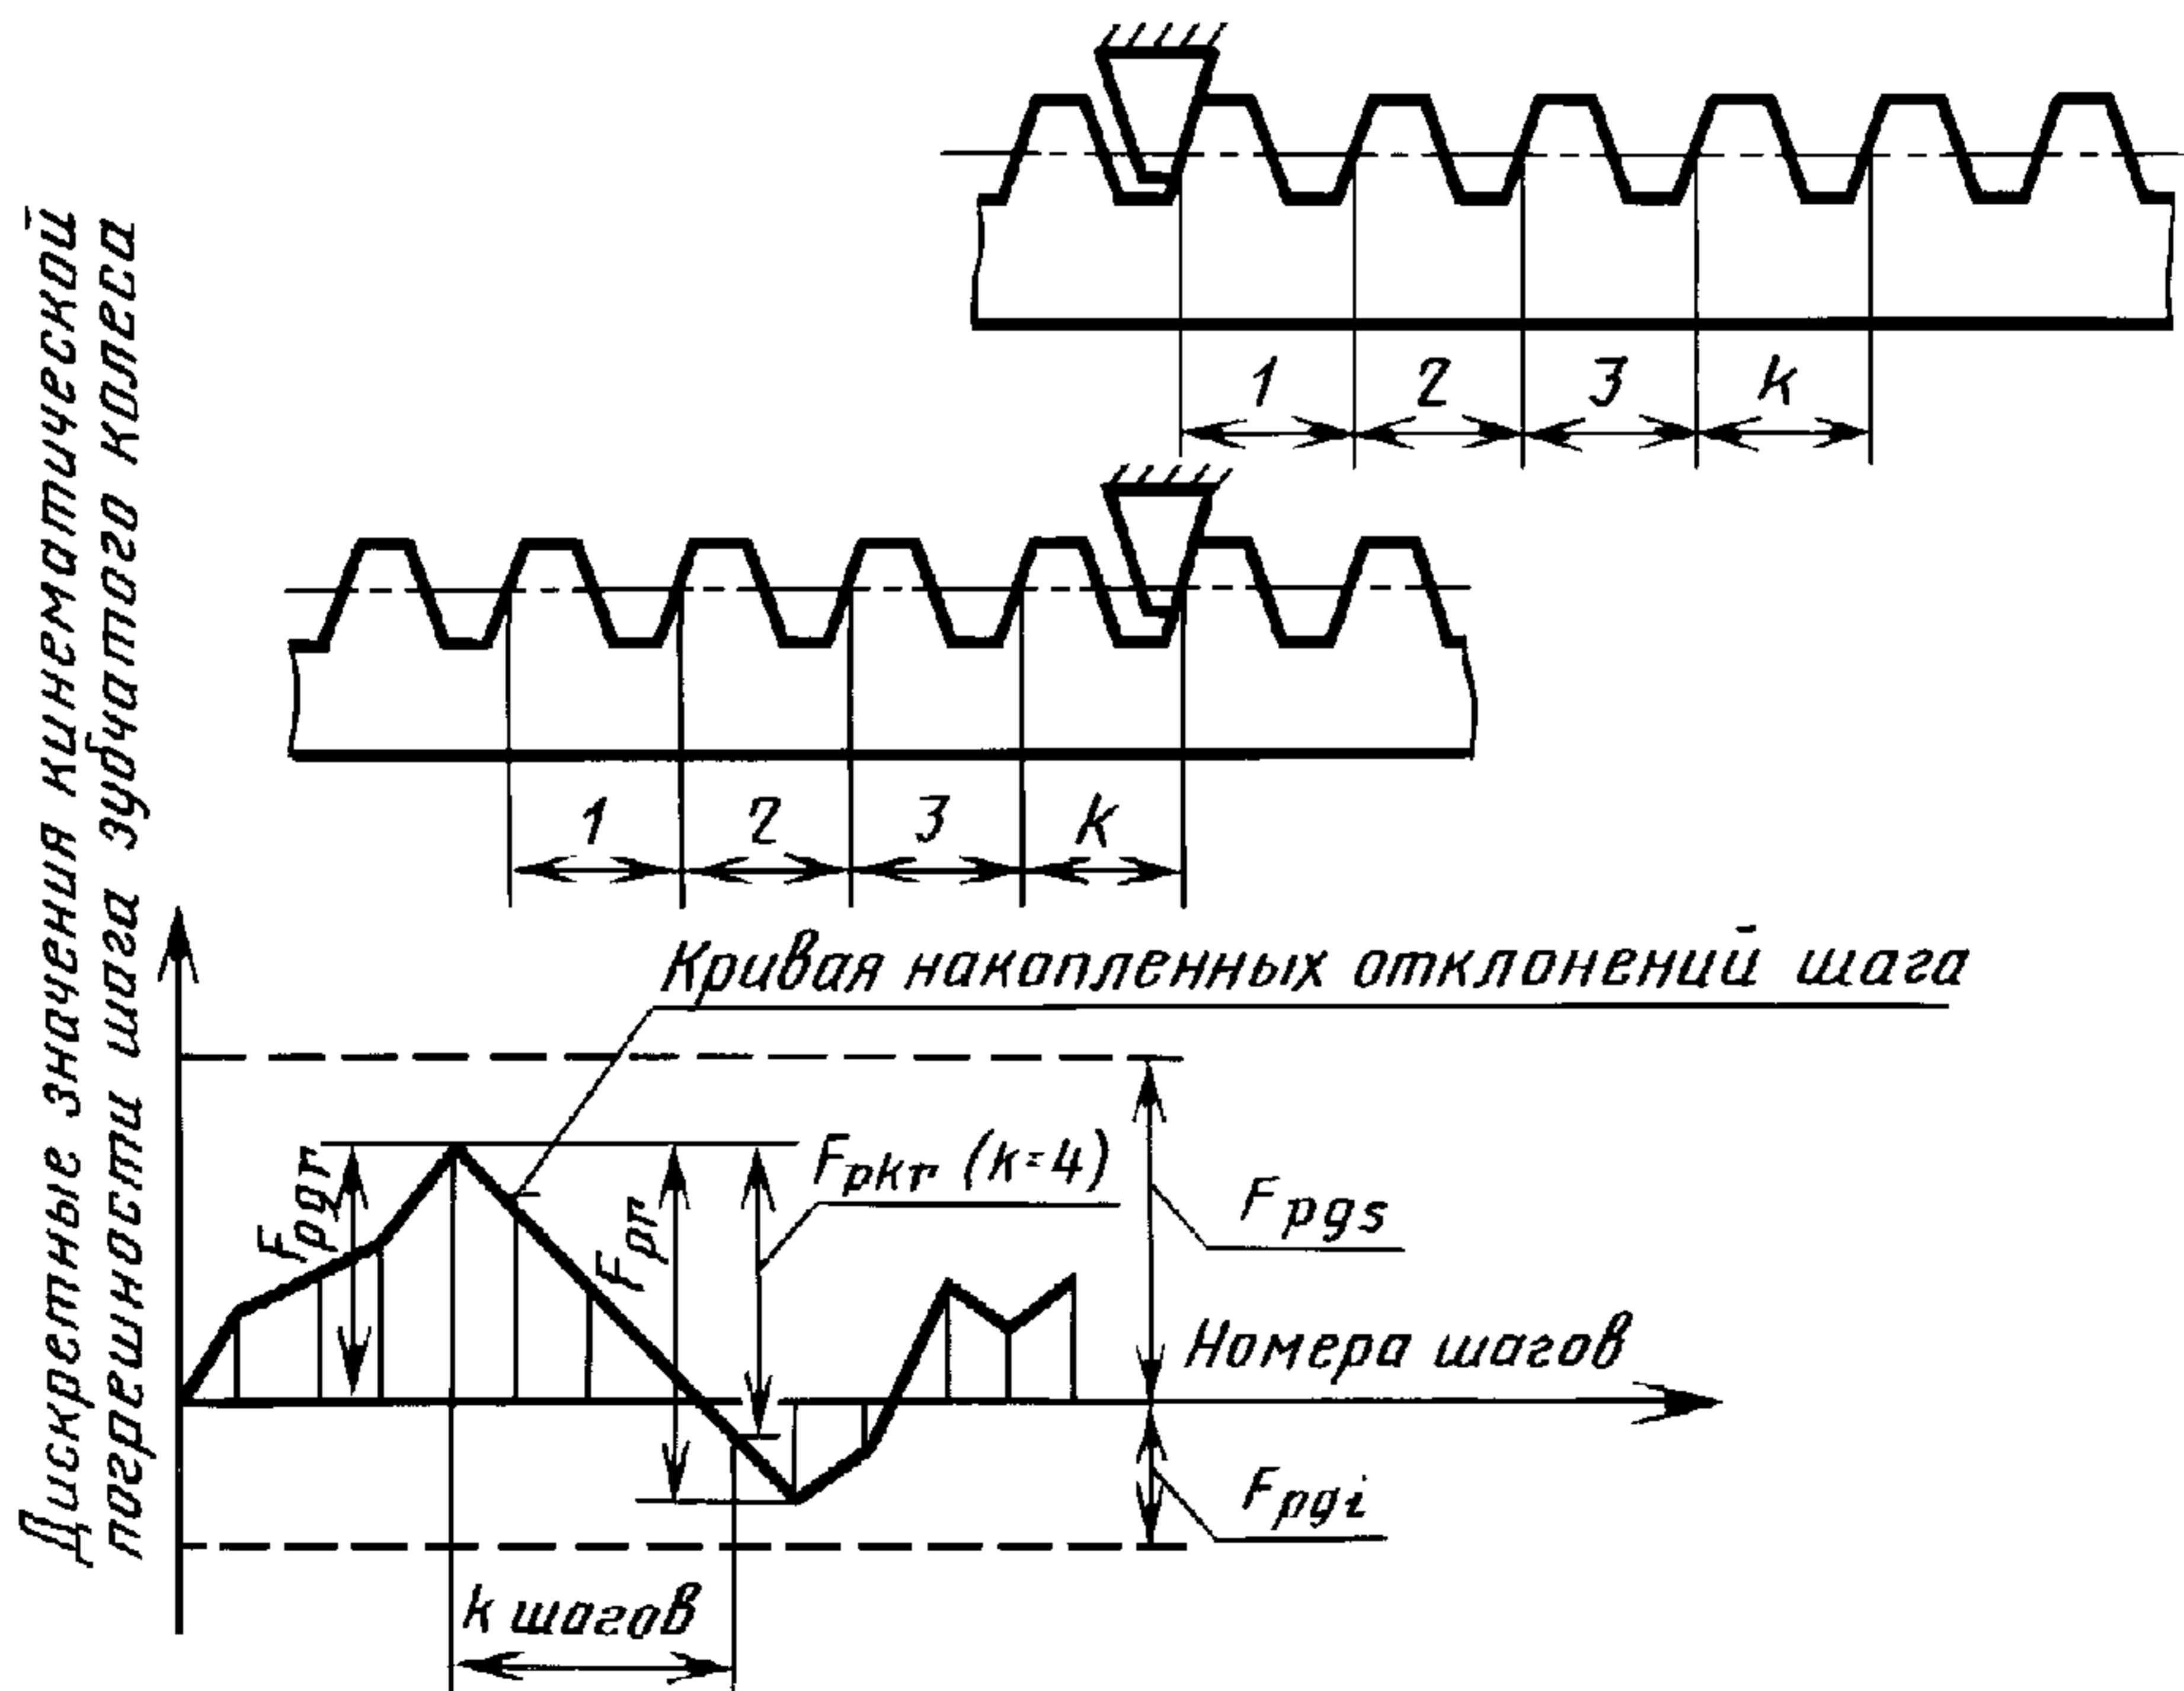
Дискретные значения кинематической погрешности шага зубчатого колеса

1 2 3 k

1 2 3 k

Кривая накопленных отклонений шага

$F_{pgr}$

$F_{pr}$

$F_{pkr}$ (k=4)

$F_{pgs}$

Номера шагов

$F_{pgi}$

k шагов